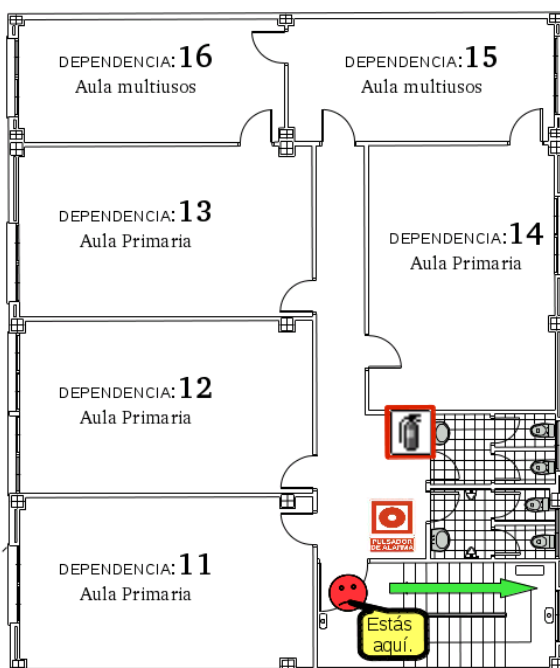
DEPENDENCIA:16
Aula multiusos

DEPENDENCIA:15
Aula multiusos

DEPENDENCIA:13
Aula Primaria

DEPENDENCIA:14
Aula Primaria

DEPENDENCIA:12
Aula Primaria

PULSADOR DE ALARMA

DEPENDENCIA:11
Aula Primaria

Estás aquí.